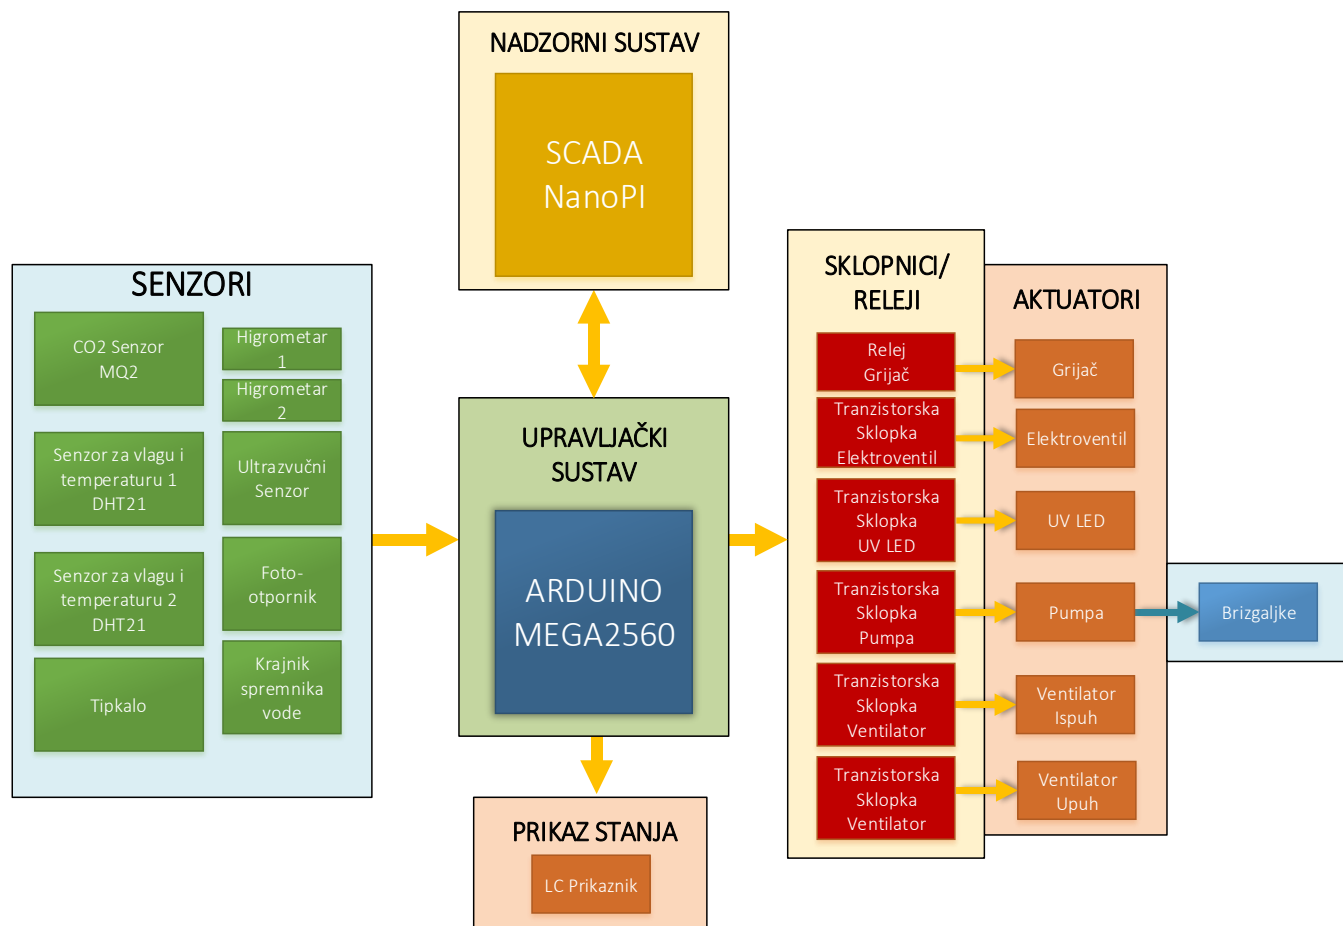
NADZORNI SUSTAV

SCADA NanoPI

SENZORI

CO2 Senzor MQ2

Higrometar 1

Higrometar 2

Senzor za vlagu i temperaturu 1 DHT21

Ultrazvučni Senzor

Senzor za vlagu i temperaturu 2 DHT21

Foto-otpornik

Tipkalo

Krajnik spremnika vode

UPRAVLJAČKI SUSTAV

ARDUINO MEGA2560

PRIKAZ STANJA

LC Prikaznik

SKLOPNICI/ RELEJI

Relej Grijač

Tranzistorska Sklopka Elektroventil

Tranzistorska Sklopka UV LED

Tranzistorska Sklopka Pumpa

Tranzistorska Sklopka Ventilator

Tranzistorska Sklopka Ventilator

AKTUATORI

Grijač

Elektroventil

UV LED

Pumpa

Ventilator Ispuh

Ventilator Upuh

Brizgaljke